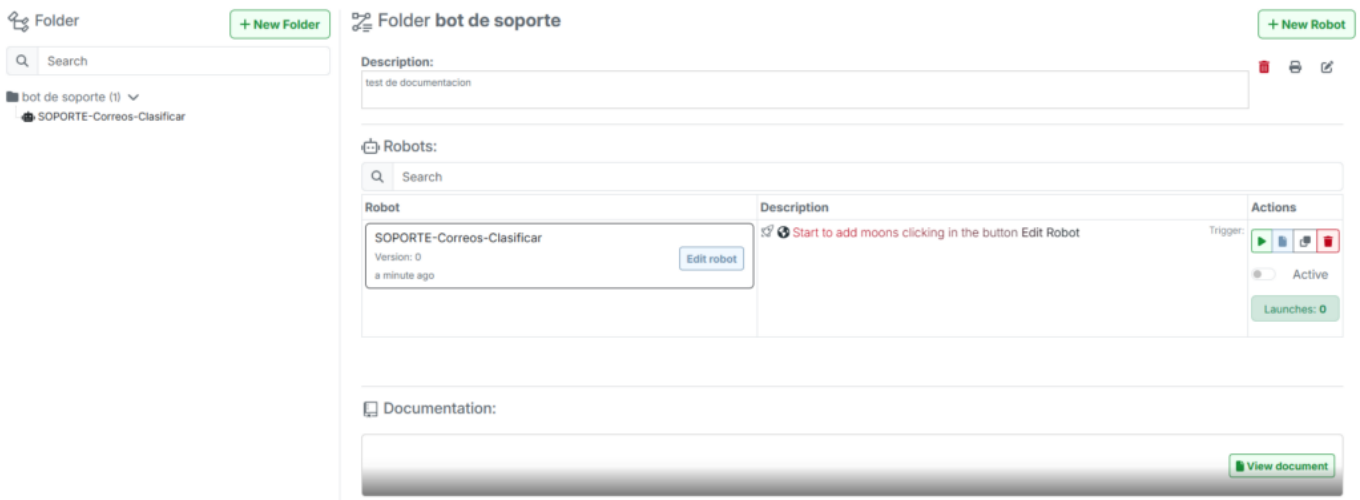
Folder

+ New Folder

Search

bot de soporte (1)

SOPORTE-Correos-Clasificar

Folder bot de soporte

+ New Robot

Description:

test de documentacion

Robots:

Search

| Robot | Description | Actions |
|---|---|---|
| SOPORTE-Correos-Clasificar Version: 0 a minute ago Edit robot | Start to add moons clicking in the button Edit Robot Trigger: | Active Launches: 0 |

Documentation:

View document